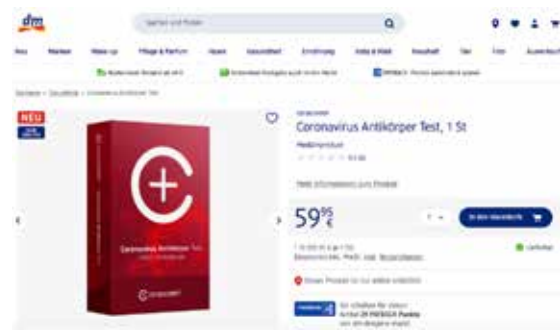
dm

Suchen und finden

Neu Marken Make-up Pflege & Parfum Haare Gesundheit Ernährung Baby & Kind Haushalt Tier Foto Ausverkauf

NEU

Coronavirus Antikörper Test, 1 St

Medizinprodukt

Mehr Informationen zum Produkt

$59^{95}$ €

In den Warenkorb

Coronavirus Antikörper Test

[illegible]